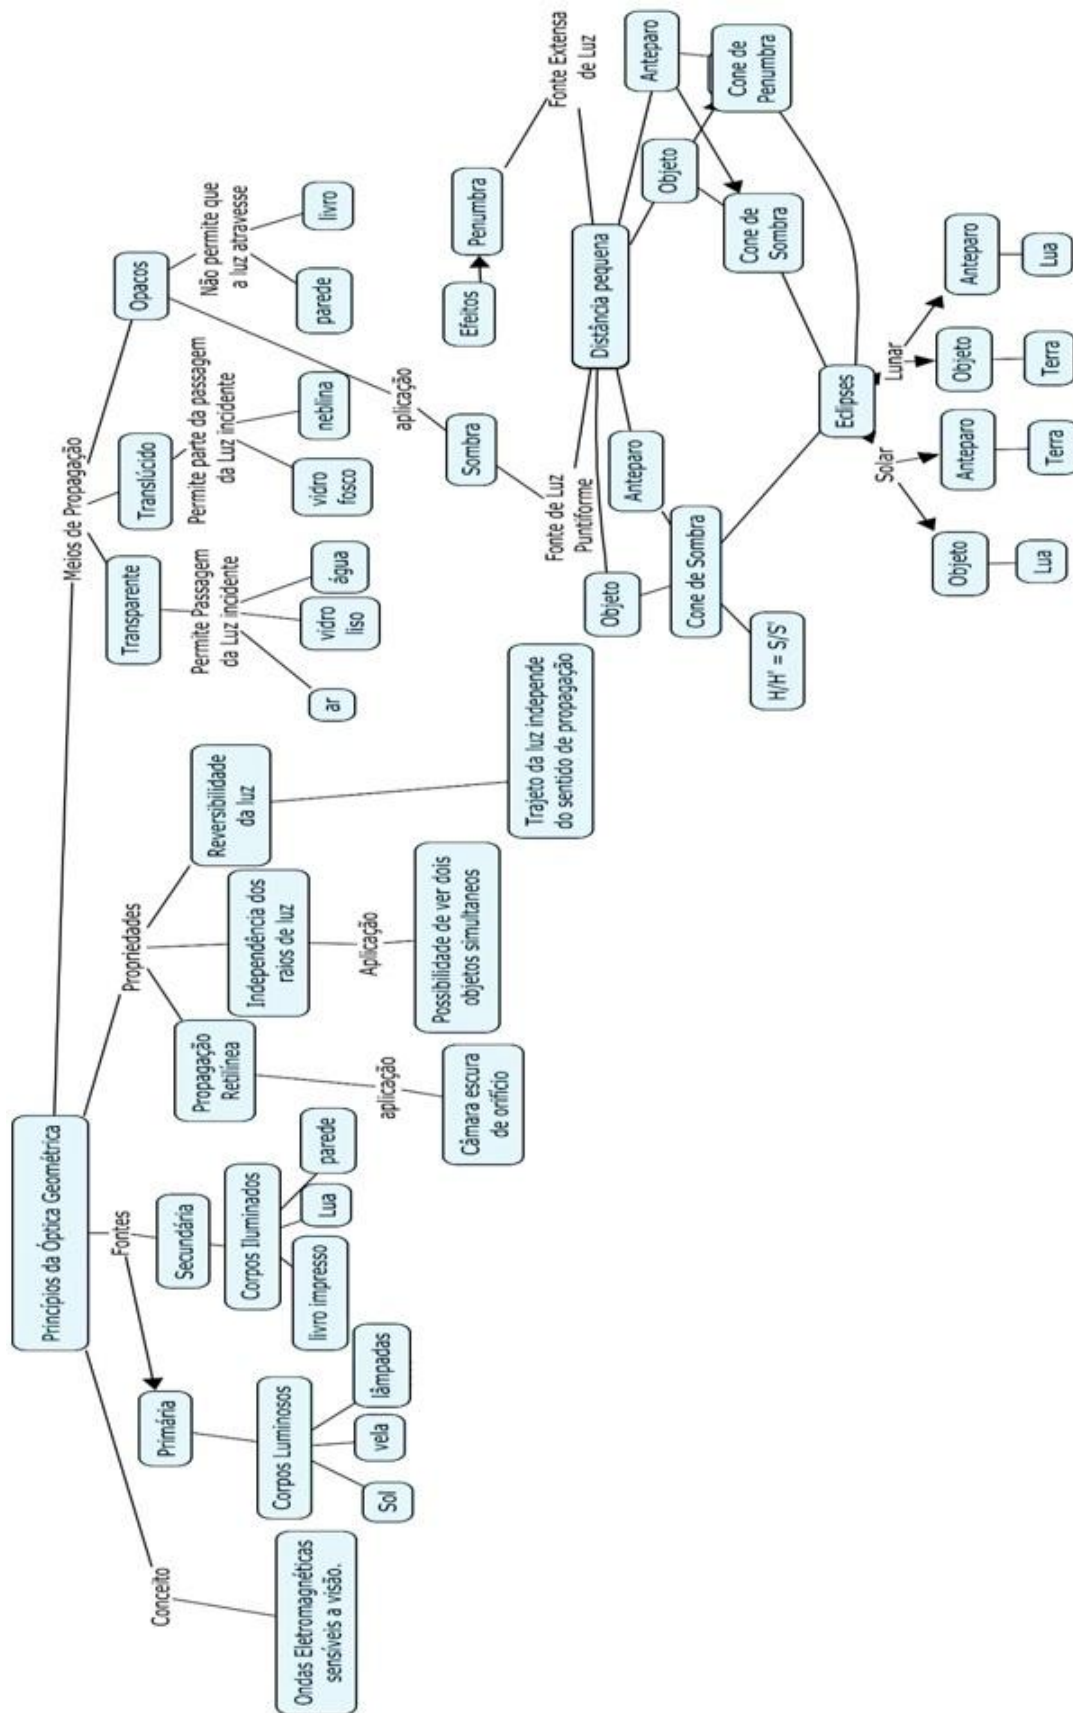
Princípios da Óptica Geométrica

Conceito
Ondas Eletromagnéticas sensíveis a visão.

Fontes
Primária
Corpos Luminosos
Sol
vela
lâmpadas
Secundária
Corpos Iluminados
livro impresso
Lua
parede

Propriedades
Propagação Retilínea
aplicação
Câmara escura de orifício
Independência dos raios de luz
Aplicação
Possibilidade de ver dois objetos simultaneos
Reversibilidade da luz
Trajeto da luz independe do sentido de propagação

Meios de Propagação
Transparente
Permite Passagem da Luz incidente
ar
vidro liso
água
Translúcido
Permite parte da passagem da Luz incidente
vidro fosco
neblina
Opacos
Não permite que a luz atravesse
parede
livro
aplicação
Sombra
Fonte de Luz Puntiforme
Objeto
Anteparo
Cone de Sombra
H/H' = S/S'
Distância pequena
Efeitos
Penumbra
Fonte Extensa de Luz
Objeto
Anteparo
Cone de Sombra
Cone de Penumbra
Eclipses
Solar
Objeto
Lua
Anteparo
Terra
Lunar
Objeto
Terra
Anteparo
Lua